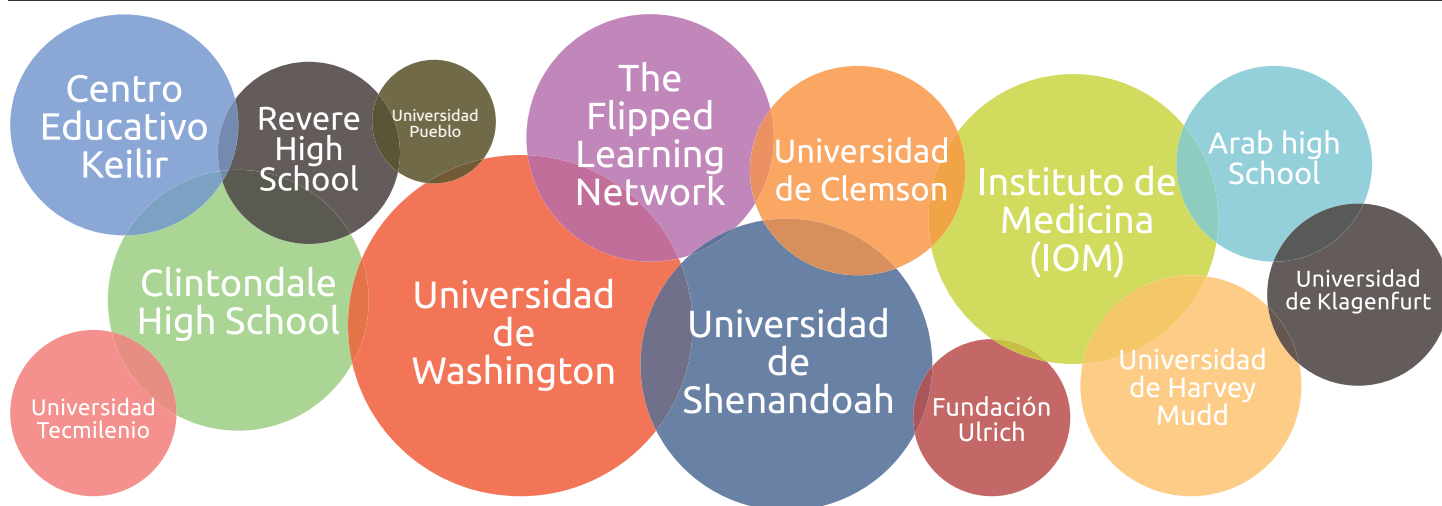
Centro Educativo Keilir

Revere High School

Universidad Pueblo

The Flipped Learning Network

Universidad de Clemson

Instituto de Medicina (IOM)

Arab high School

Clintondale High School

Universidad de Washington

Universidad de Shenandoah

Universidad de Klagenfurt

Universidad Tecmilenio

Fundación Ulrich

Universidad de Harvey Mudd